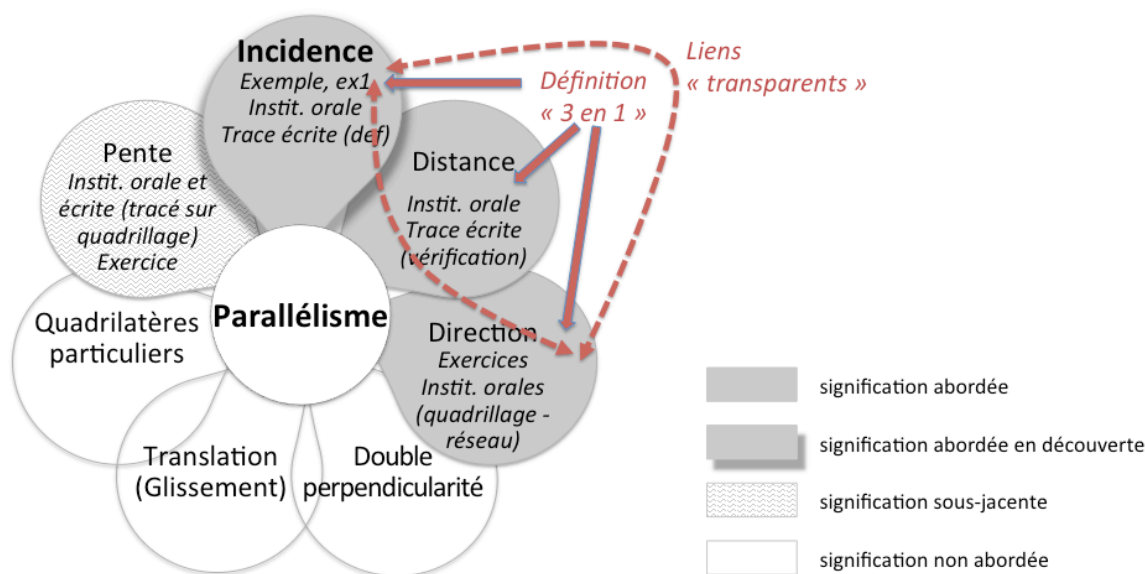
Incidence
Exemple, ex1
Instit. orale
Trace écrite (def)

Définition
« 3 en 1 »

Liens
« transparents »

Pente
Instit. orale et écrite (tracé sur quadrillage)
Exercice

Distance
Instit. orale
Trace écrite
(vérification)

Parallélisme

Quadrilatères particuliers

Direction
Exercices
Instit. orales
(quadrillage - réseau)

Translation
(Glissement)

Double perpendicularité

signification abordée

signification abordée en découverte

signification sous-jacente

signification non abordée